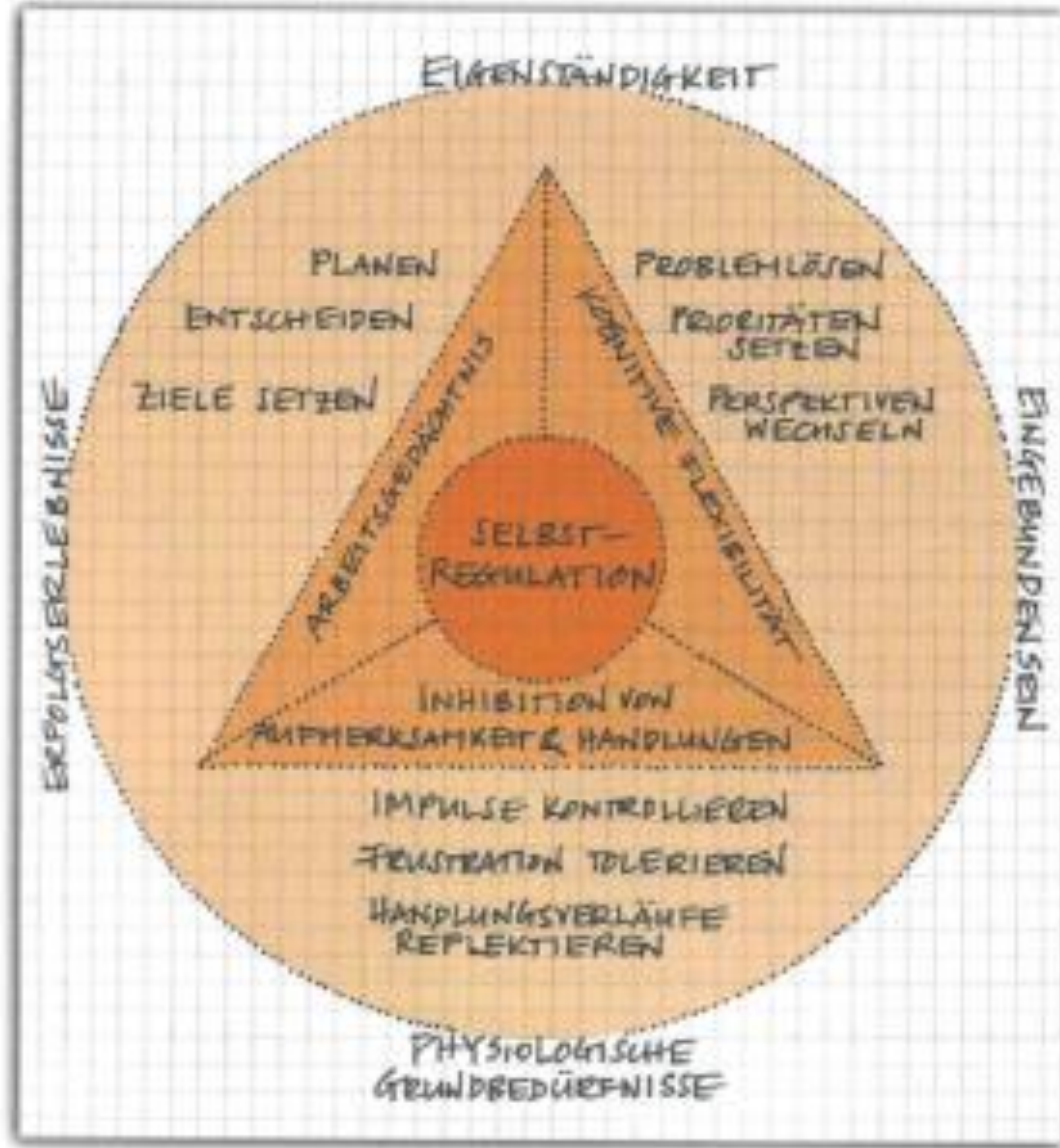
EIGENSTÄNDIGKEIT

PLANEN
ENTSCHEIDEN
ZIELE SETZEN

PROBLEMLÖSEN
PRIORITÄTEN SETZEN
PERSPEKTIVEN WECHSELN

ERFOLGSERLEBNISSE

EINGEBUNDENSEIN

ARBEITSGEDÄCHTNIS

KOGNITIVE FLEXIBILITÄT

SELBST-REGULATION

INHIBITION VON AUFMERKSAMKEIT & HANDLUNGEN

IMPULSE KONTROLLIEREN
FRUSTRATION TOLERIEREN
HANDLUNGSVERLÄUFE REFLEKTIEREN

PHYSIOLOGISCHE GRUNDBEDÜRFNISSE